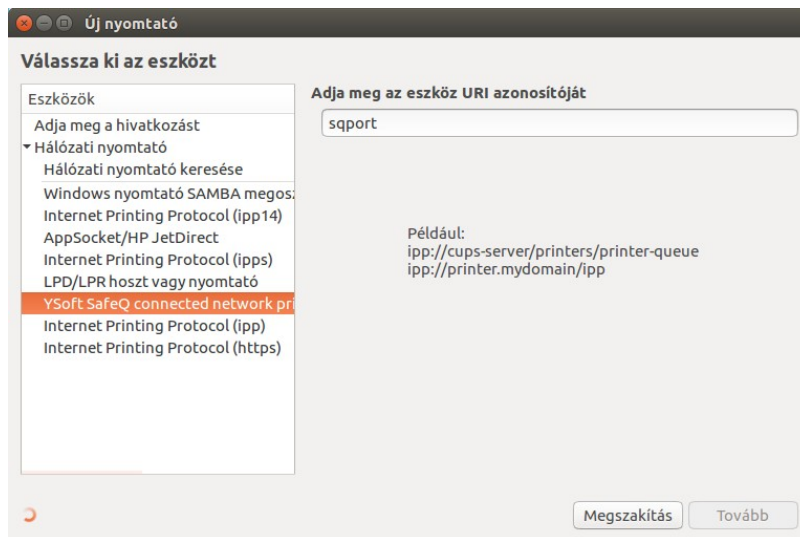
Új nyomtató

Válassza ki az eszközt

Eszközök
Adja meg a hivatkozást
Hálózati nyomtató
Hálózati nyomtató keresése
Windows nyomtató SAMBA megosz
Internet Printing Protocol (ipp14)
AppSocket/HP JetDirect
Internet Printing Protocol (ipps)
LPD/LPR hoszt vagy nyomtató
YSoft SafeQ connected network pri
Internet Printing Protocol (ipp)
Internet Printing Protocol (https)

Adja meg az eszköz URI azonosítóját

sqport

Például:
ipp://cups-server/printers/printer-queue
ipp://printer.mydomain/ipp

Megszakítás
Tovább